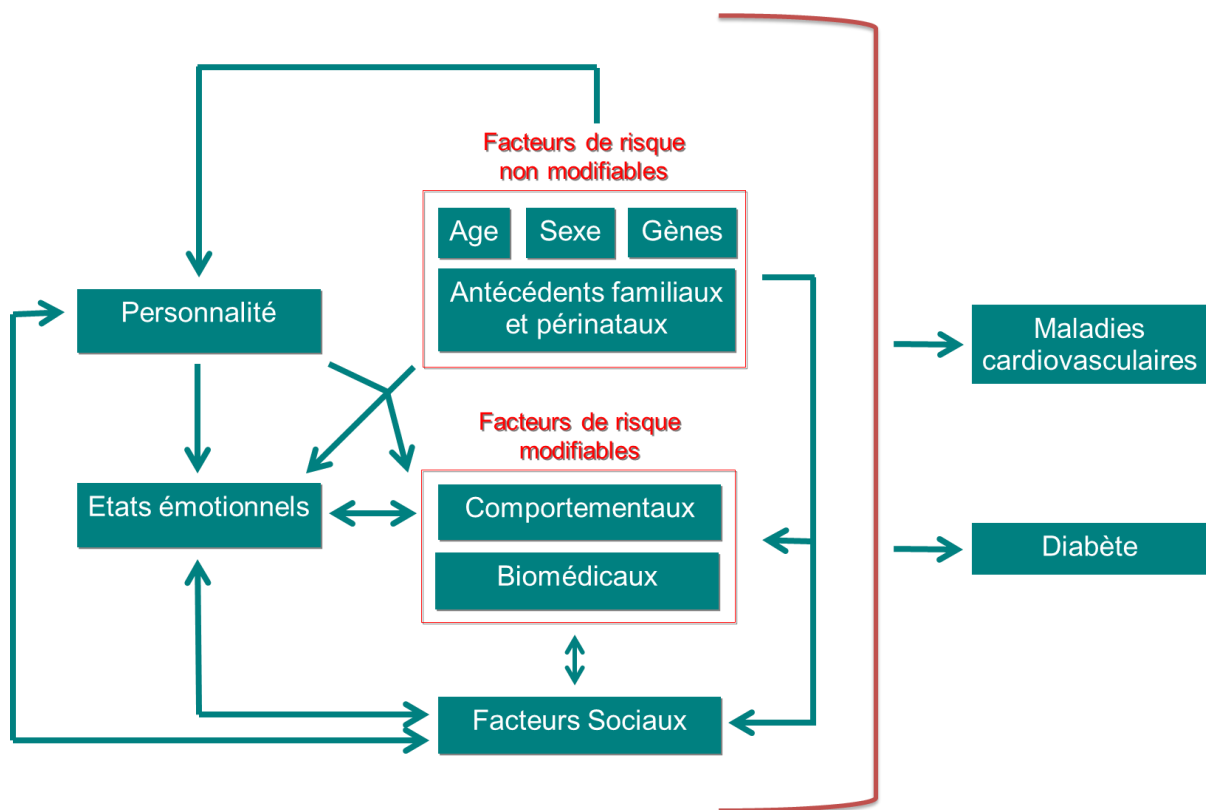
Facteurs de risque non modifiables

Age

Sexe

Gènes

Antécédents familiaux et périnataux

Personnalité

Facteurs de risque modifiables

Etats émotionnels

Comportementaux

Biomédicaux

Facteurs Sociaux

Maladies cardiovasculaires

Diabète